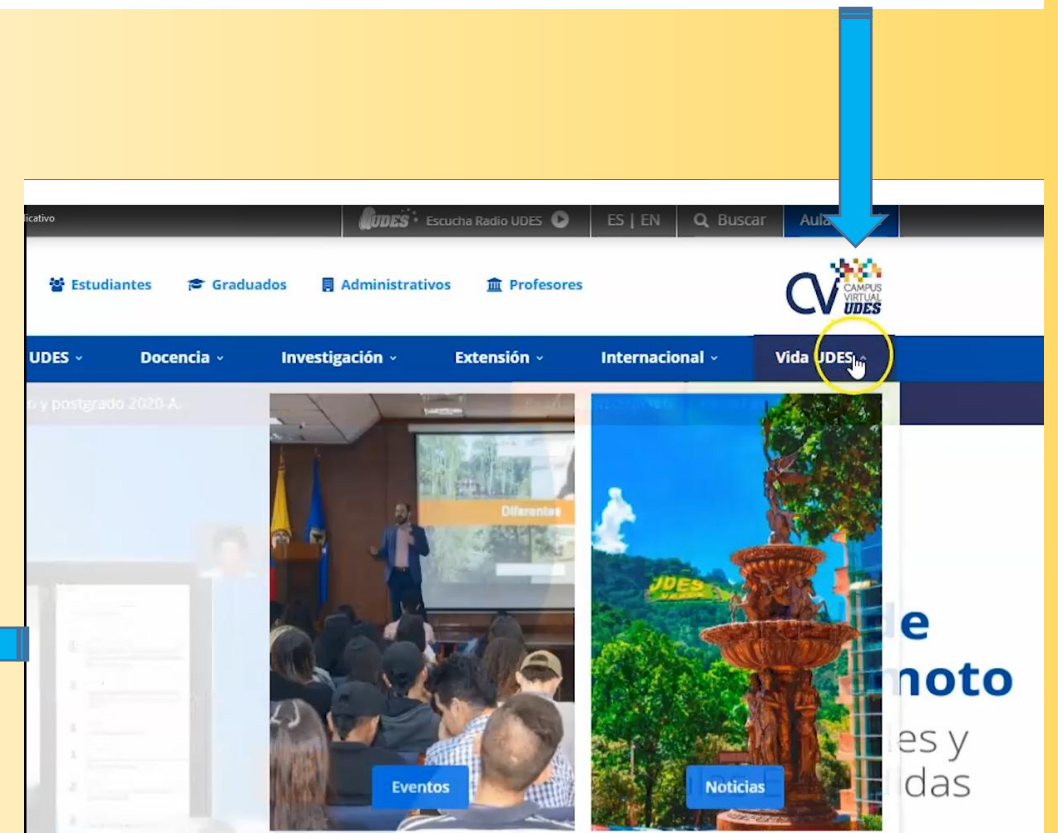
licativo

UDES · Escucha Radio UDES

ES | EN

Buscar

Aula

Estudiantes

Graduados

Administrativos

Profesores

CV CAMPUS VIRTUAL UDES

UDES

Docencia

Investigación

Extensión

Internacional

Vida UDES

o y postgrado 2020-A.

Diferentes

UDES

de

moto

les y

idas

Eventos

Noticias